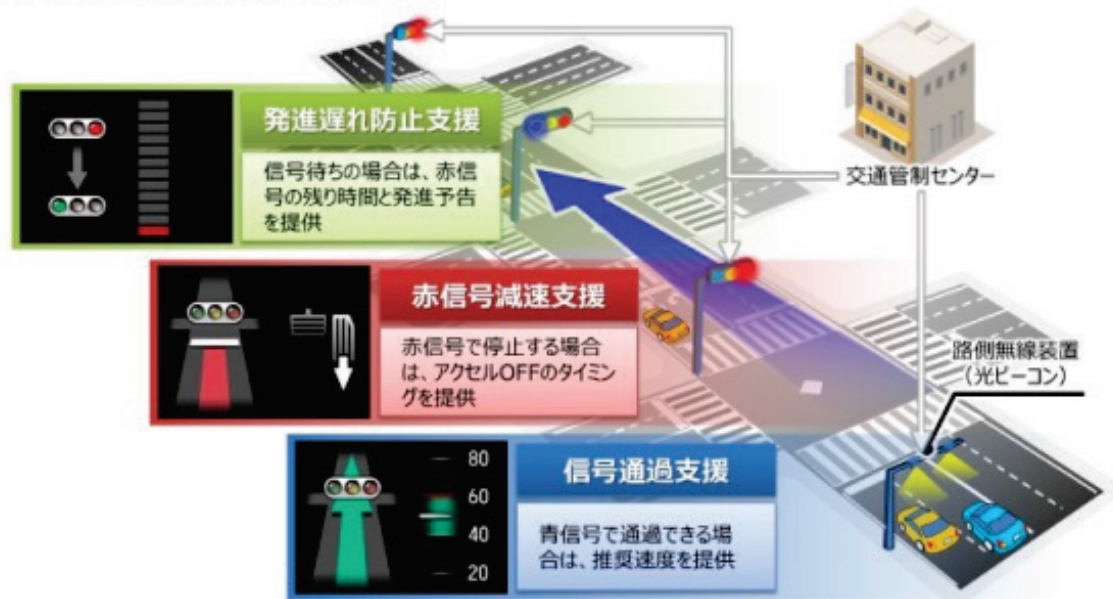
発進遅れ防止支援

信号待ちの場合は、赤信号の残り時間と発進予告を提供

交通管制センター

赤信号減速支援

赤信号で停止する場合は、アクセルOFFのタイミングを提供

路側無線装置
（光ビーコン）

80
60
40
20

信号通過支援

青信号で通過できる場合は、推奨速度を提供